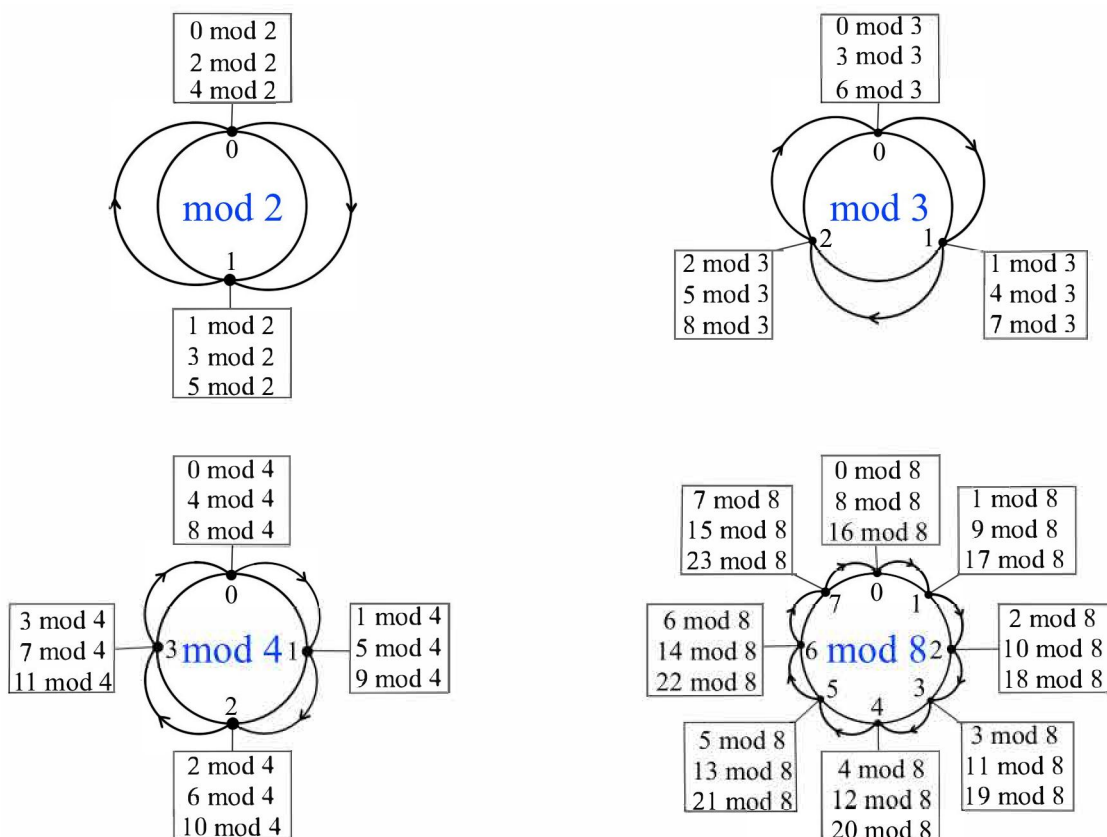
0 mod 2
2 mod 2
4 mod 2

0

mod 2

1

1 mod 2
3 mod 2
5 mod 2

0 mod 3
3 mod 3
6 mod 3

0

mod 3

2

1

2 mod 3
5 mod 3
8 mod 3

1 mod 3
4 mod 3
7 mod 3

0 mod 4
4 mod 4
8 mod 4

0

3 mod 4
7 mod 4
11 mod 4

3

mod 4

1

1 mod 4
5 mod 4
9 mod 4

2

2 mod 4
6 mod 4
10 mod 4

0 mod 8
8 mod 8
16 mod 8

7 mod 8
15 mod 8
23 mod 8

1 mod 8
9 mod 8
17 mod 8

7

0

1

6 mod 8
14 mod 8
22 mod 8

6

mod 8

2

2 mod 8
10 mod 8
18 mod 8

5

4

3

5 mod 8
13 mod 8
21 mod 8

4 mod 8
12 mod 8
20 mod 8

3 mod 8
11 mod 8
19 mod 8